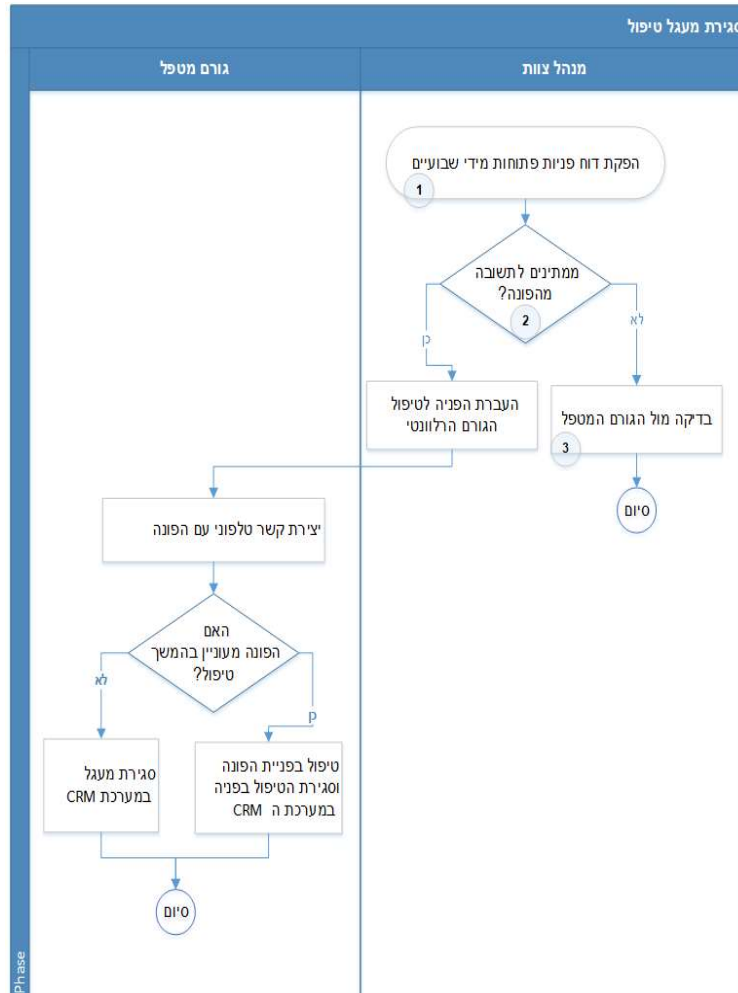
סגירת מעגל טיפול

מנהל צוות

גורם מטפל

הפקת דוח פניות פתוחות מידי שבועיים
1

ממתינים לתשובה מהפונה?
2

כן

לא

העברת הפניה לטיפול הגורם הרלוונטי

בדיקה מול הגורם המטפל
3

סיום

יצירת קשר טלפוני עם הפונה

האם הפונה מעוניין בהמשך טיפול?

לא

כן

סגירת מעגל במערכת CRM

טיפול בפניית הפונה וסגירת הטיפול בפניה במערכת ה CRM

סיום

Phase